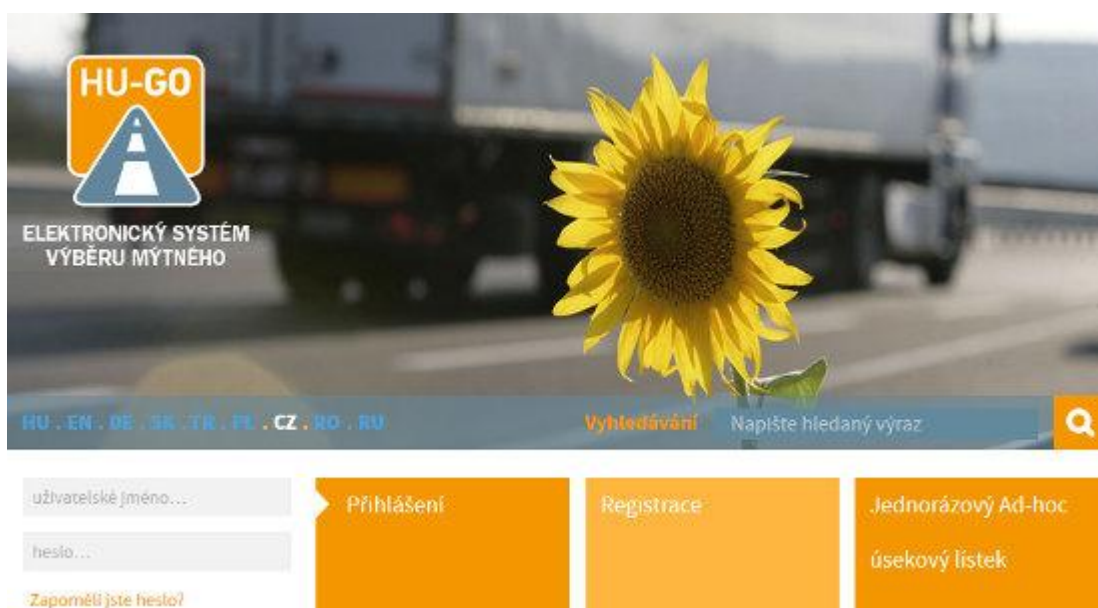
HU-GO

ELEKTRONICKÝ SYSTÉM VÝBĚRU MÝTNÉHO

HU . EN . DE . SK . TR . PL . CZ . RO . RU

Vyhledávání

Napište hledaný výraz

uživatelské jméno...

heslo...

Zapoměli jste heslo?

Přihlášení

Registrace

Jednorázový Ad-hoc úsekový lístek